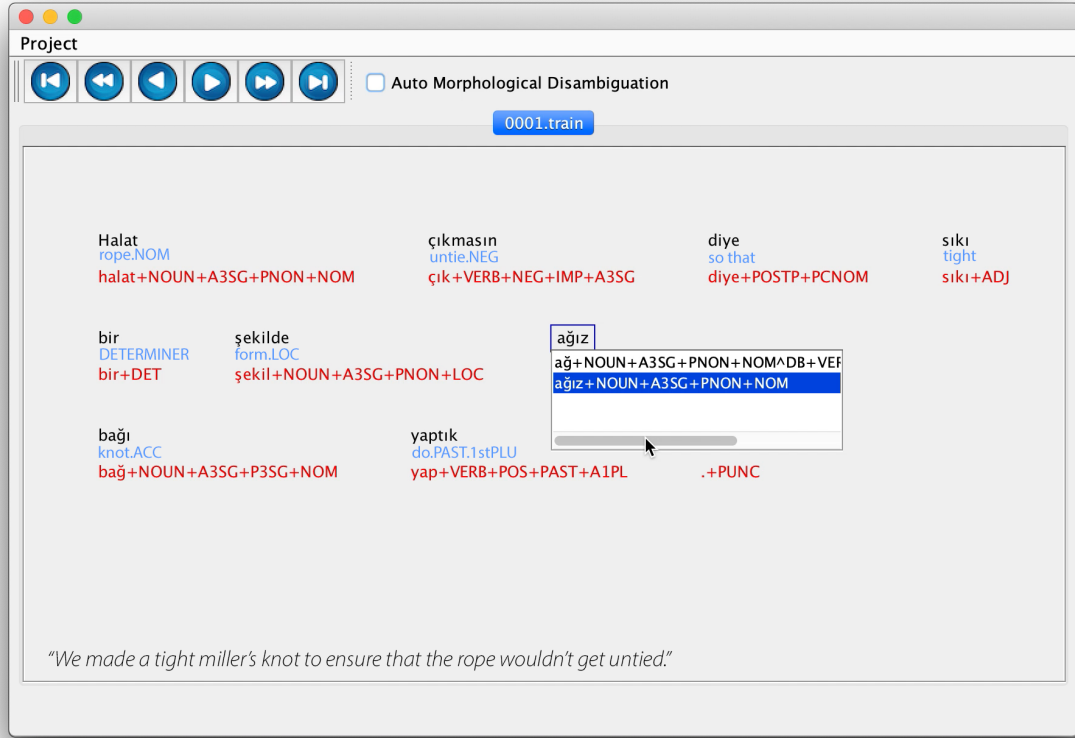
Project

Auto Morphological Disambiguation

0001.train

Halat
rope.NOM
halat+NOUN+A3SG+PNON+NOM

çıkmasın
untie.NEG
çık+VERB+NEG+IMP+A3SG

diye
so that
diye+POSTP+PCNOM

sıkı
tight
sıkı+ADJ

bir
DETERMINER
bir+DET

şekilde
form.LOC
şekil+NOUN+A3SG+PNON+LOC

ağız
ağ+NOUN+A3SG+PNON+NOM^DB+VEF
ağız+NOUN+A3SG+PNON+NOM

bağı
knot.ACC
bağ+NOUN+A3SG+P3SG+NOM

yaptık
do.PAST.1stPLU
yap+VERB+POS+PAST+A1PL

.+PUNC

"We made a tight miller's knot to ensure that the rope wouldn't get untied."